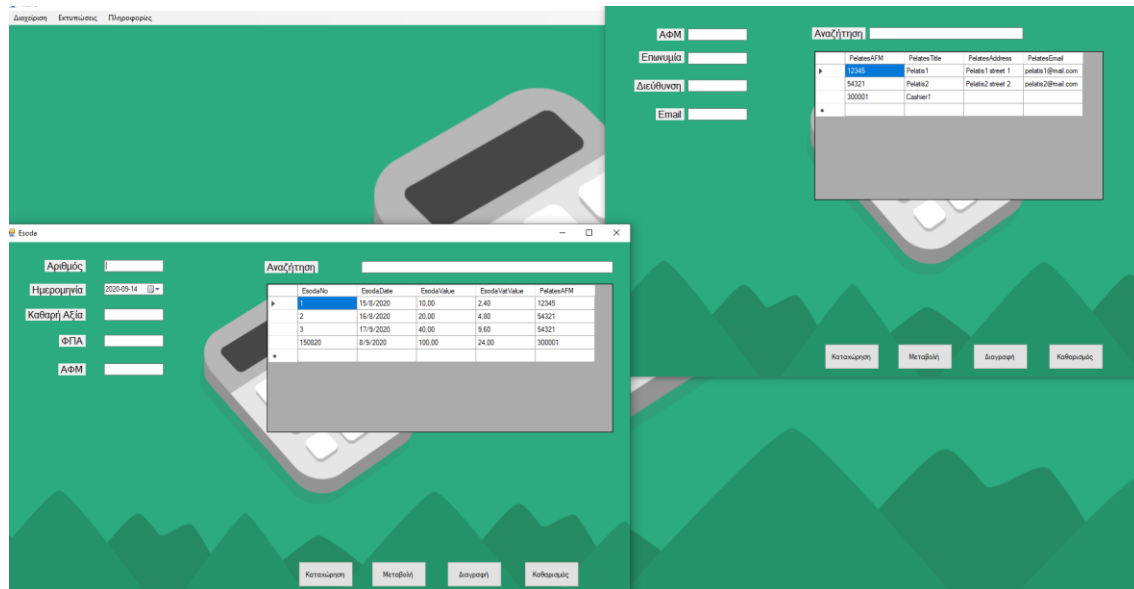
Διαχείριση Εκτυπώσεις Πληροφορίες

ΑΦΜ
Επωνυμία
Διεύθυνση
Email

Αναζήτηση

| | PelatesAFM | PelatesTitle | PelatesAddress | PelatesEmail |
|---|---|---|---|---|
| ▸ | 12345 | Pelatis1 | Pelatis1 street 1 | pelatis1@mail.com |
| | 54321 | Pelatis2 | Pelatis2 street 2 | pelatis2@mail.com |
| | 300001 | Cashier1 | | |
| * | | | | |

Καταχώρηση Μεταβολή Διαγραφή Καθαρισμός

Esoda

Αριθμός
Ημερομηνία 2020-09-14
Καθαρή Αξία
ΦΠΑ
ΑΦΜ

Αναζήτηση

| | EsodaNo | EsodaDate | EsodaValue | EsodaVatValue | PelatesAFM |
|---|---|---|---|---|---|
| ▸ | 1 | 15/8/2020 | 10,00 | 2,40 | 12345 |
| | 2 | 16/8/2020 | 20,00 | 4,80 | 54321 |
| | 3 | 17/9/2020 | 40,00 | 9,60 | 54321 |
| | 150820 | 8/9/2020 | 100,00 | 24,00 | 300001 |
| * | | | | | |

Καταχώρηση Μεταβολή Διαγραφή Καθαρισμός